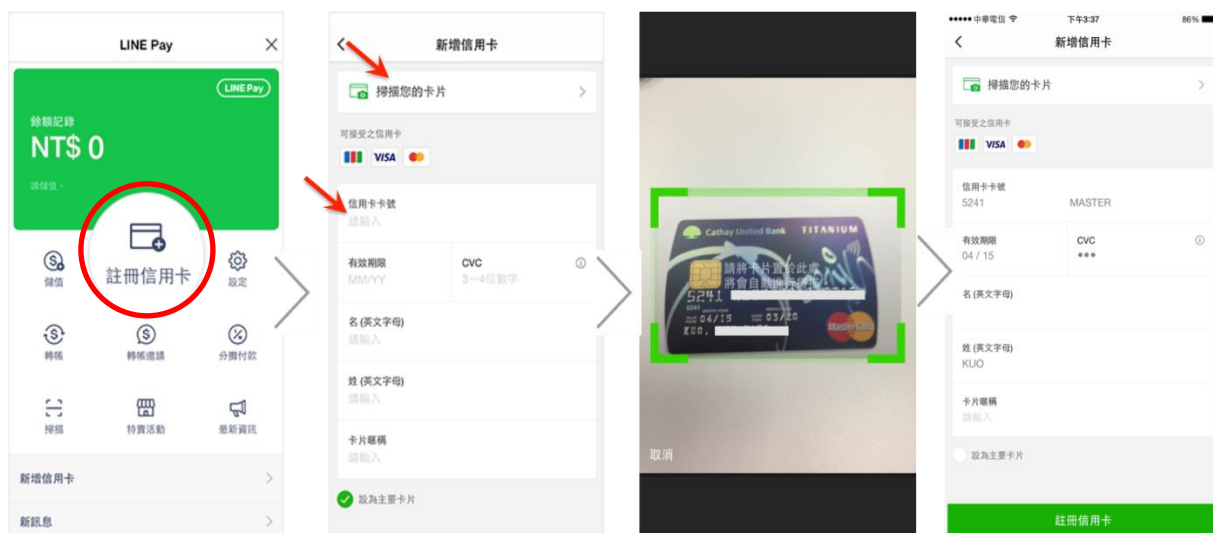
LINE Pay

LINE Pay

餘額紀錄
NT$ 0
請儲值。

註冊信用卡

儲值
設定
轉帳
轉帳邀請
分攤付款
掃描
特賣活動
最新資訊

新增信用卡
新訊息

新增信用卡

掃描您的卡片

可接受之信用卡
VISA

信用卡卡號
請輸入

有效期限
MM/YY
CVC
3一4位數字

名 (英文字母)
請輸入

姓 (英文字母)
請輸入

卡片暱稱
請輸入

設為主要卡片

Cathay United Bank TITANIUM
請將卡片置於此處
將會自動進行掃描
5241
04/15 03/20
KUO
MasterCard

取消

●●●●● 中華電信 下午3:37 86%
新增信用卡

掃描您的卡片

可接受之信用卡
VISA

信用卡卡號
5241 MASTER

有效期限
04 / 15
CVC
•••

名 (英文字母)

姓 (英文字母)
KUO

卡片暱稱
請輸入

設為主要卡片

註冊信用卡